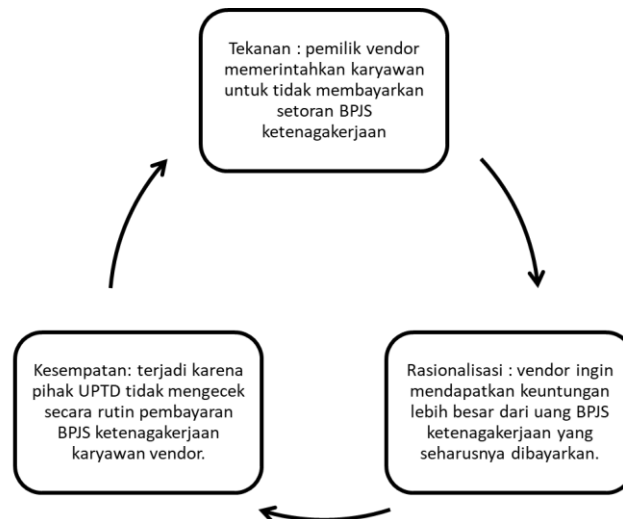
Tekanan : pemilik vendor memerintahkan karyawan untuk tidak membayarkan setoran BPJS ketenagakerjaan

Rasionalisasi : vendor ingin mendapatkan keuntungan lebih besar dari uang BPJS ketenagakerjaan yang seharusnya dibayarkan.

Kesempatan: terjadi karena pihak UPTD tidak mengecek secara rutin pembayaran BPJS ketenagakerjaan karyawan vendor.